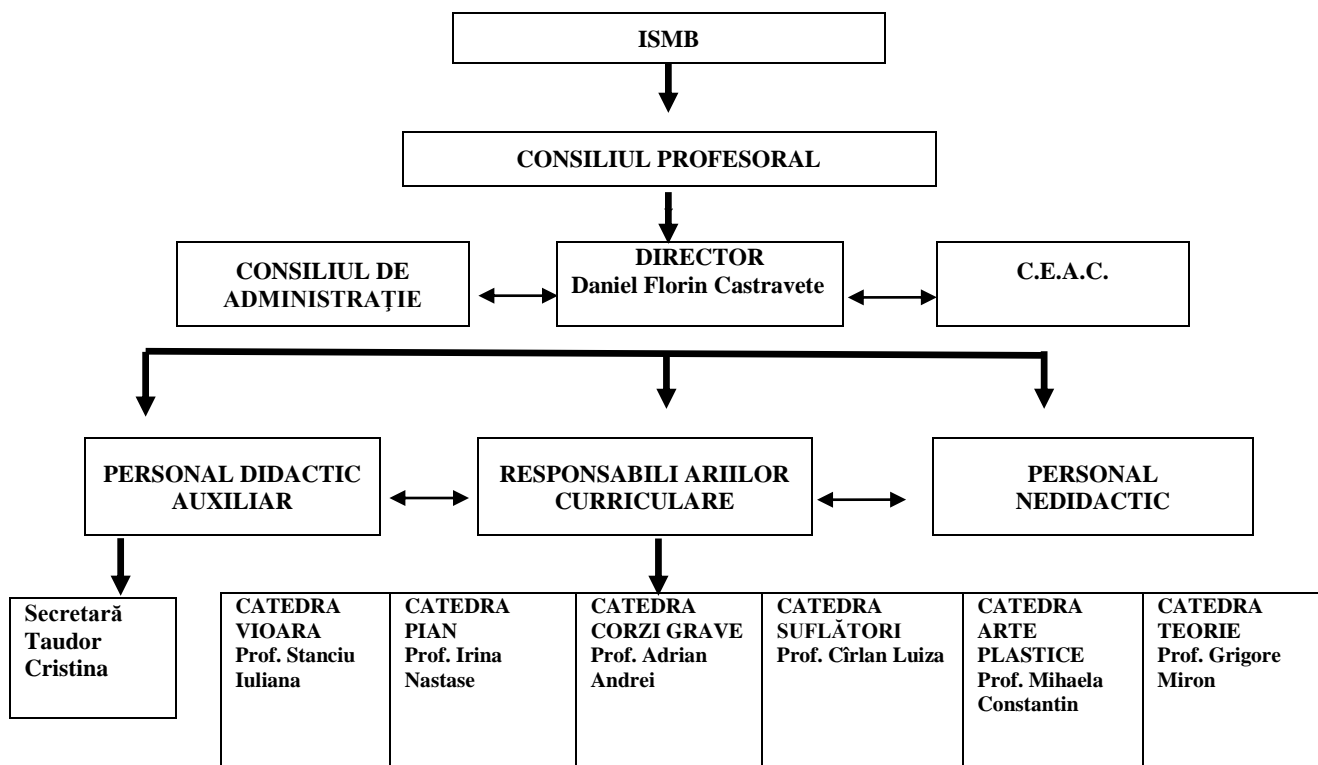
ISMB

CONSILIUL PROFESORAL

CONSILIUL DE ADMINISTRAȚIE

DIRECTOR
Daniel Florin Castravete

C.E.A.C.

PERSONAL DIDACTIC AUXILIAR

RESPONSABILI ARIILOR CURRICULARE

PERSONAL NEDIDACTIC

Secretară
Taudor Cristina

| CATEDRA VIOARA Prof. Stanciu Iuliana | CATEDRA PIAN Prof. Irina Nastase | CATEDRA CORZI GRAVE Prof. Adrian Andrei | CATEDRA SUFLĂTORI Prof. Cîrlan Luiza | CATEDRA ARTE PLASTICE Prof. Mihaela Constantin | CATEDRA TEORIE Prof. Grigore Miron |
|---|---|---|---|---|---|